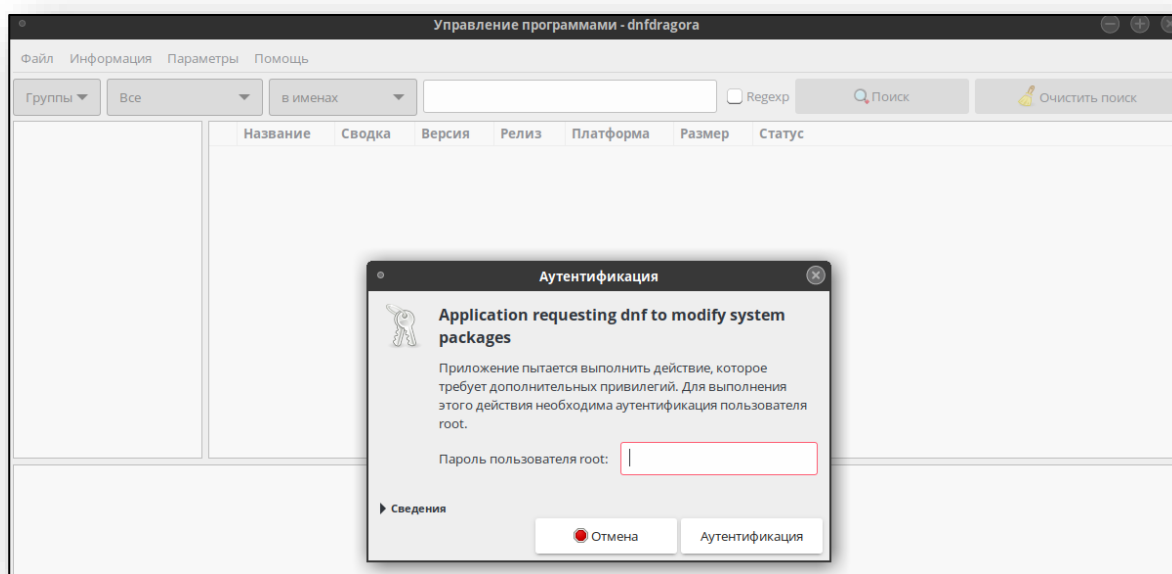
Управление программами - dnfdragora

Файл Информация Параметры Помощь

Группы Все в именах Regexp Поиск Очистить поиск

| Название | Сводка | Версия | Релиз | Платформа | Размер | Статус |
|---|---|---|---|---|---|---|

Аутентификация

Application requesting dnf to modify system packages

Приложение пытается выполнить действие, которое требует дополнительных привилегий. Для выполнения этого действия необходима аутентификация пользователя root.

Пароль пользователя root:

Сведения

Отмена Аутентификация